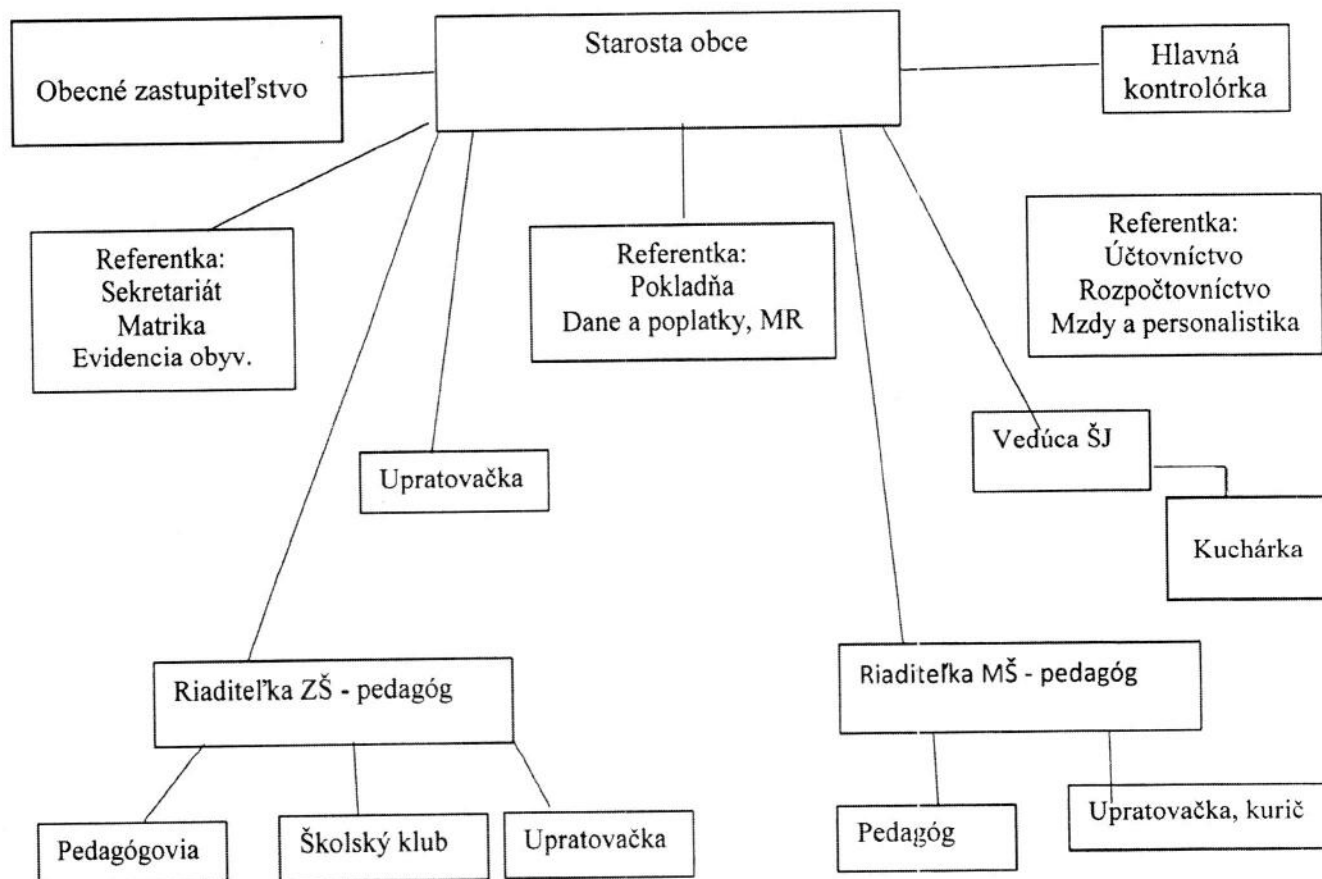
Obecné zastupiteľstvo

Starosta obce

Hlavná kontrolórka

Referentka:
Sekretariát
Matrika
Evidencia obyv.

Referentka:
Pokladňa
Dane a poplatky, MR

Referentka:
Účtovníctvo
Rozpočtovníctvo
Mzdy a personalistika

Upratovačka

Vedúca ŠJ

Kuchárka

Riaditeľka ZŠ - pedagóg

Riaditeľka MŠ - pedagóg

Pedagógovia

Školský klub

Upratovačka

Pedagóg

Upratovačka, kurič